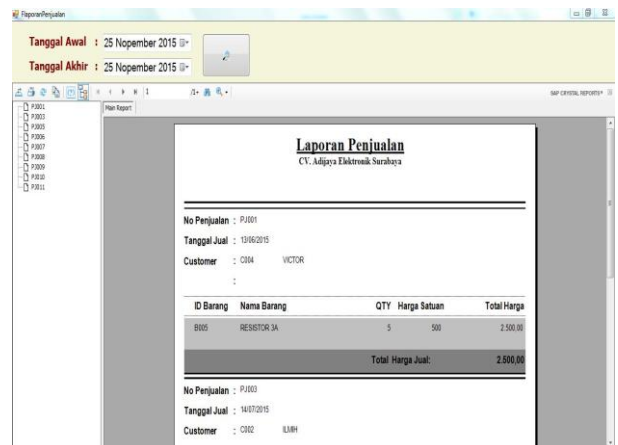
FlaporanPenjualan

Tanggal Awal : 25 Nopember 2015

Tanggal Akhir : 25 Nopember 2015

1 /1+

SAP CRYSTAL REPORTS®

PJ001
PJ003
PJ005
PJ006
PJ007
PJ008
PJ009
PJ010
PJ011

Main Report

Laporan Penjualan
CV. Adijaya Elektronik Surabaya

No Penjualan : PJ001

Tanggal Jual : 13/06/2015

Customer : C004 VICTOR

:

| ID Barang | Nama Barang | QTY | Harga Satuan | Total Harga |
|---|---|---|---|---|
| B005 | RESISTOR 3A | 5 | 500 | 2.500,00 |

Total Harga Jual: 2.500,00

No Penjualan : PJ003

Tanggal Jual : 14/07/2015

Customer : C002 ILMH